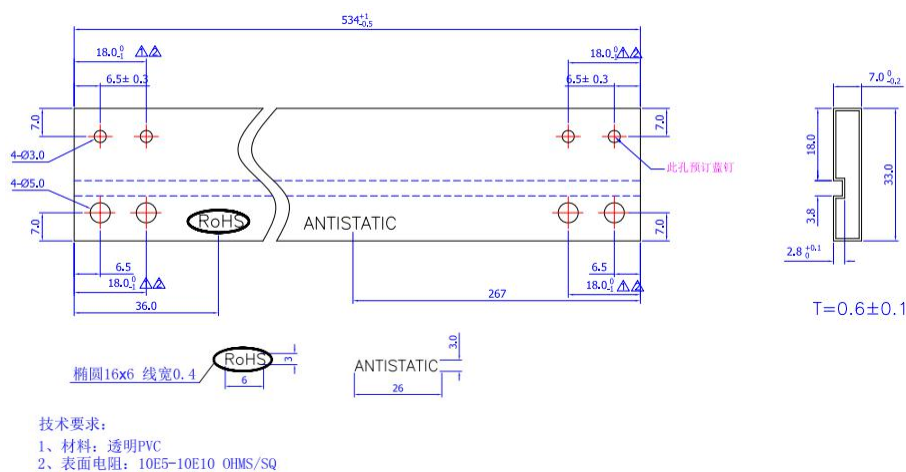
$534^{+1}_{-0.5}$

$18.0^{0}_{-1}$

$6.5\pm0.3$

$18.0^{0}_{-1}$

$6.5\pm0.3$

7.0

7.0

4-Ø3.0

4-Ø5.0

此孔预订塞钉

7.0

7.0

RoHS

ANTISTATIC

6.5

$18.0^{0}_{-1}$

36.0

267

6.5

$18.0^{0}_{-1}$

$7.0^{0}_{-0.2}$

18.0

33.0

3.8

$2.8^{+0.1}_{0}$

T=0.6±0.1

椭圆16x6 线宽0.4

RoHS

3

6

ANTISTATIC

3.0

26

技术要求：
1、材料：透明PVC
2、表面电阻：10E5-10E10 OHMS/SQ